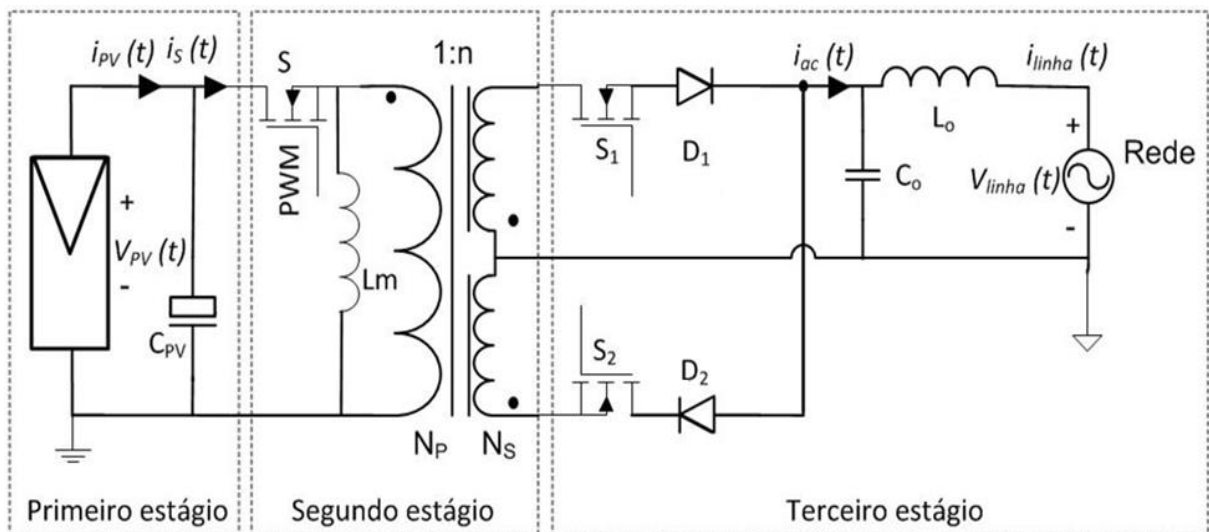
$i_{PV}(t)$ $i_S(t)$ S 1:n $i_{ac}(t)$ $i_{linha}(t)$

PWM

+ $V_{PV}(t)$ -

$C_{PV}$

Lm

$S_1$ $D_1$

$C_o$ $L_o$

+ $V_{linha}(t)$ -

Rede

$S_2$ $D_2$

$N_P$ $N_S$

Primeiro estágio

Segundo estágio

Terceiro estágio